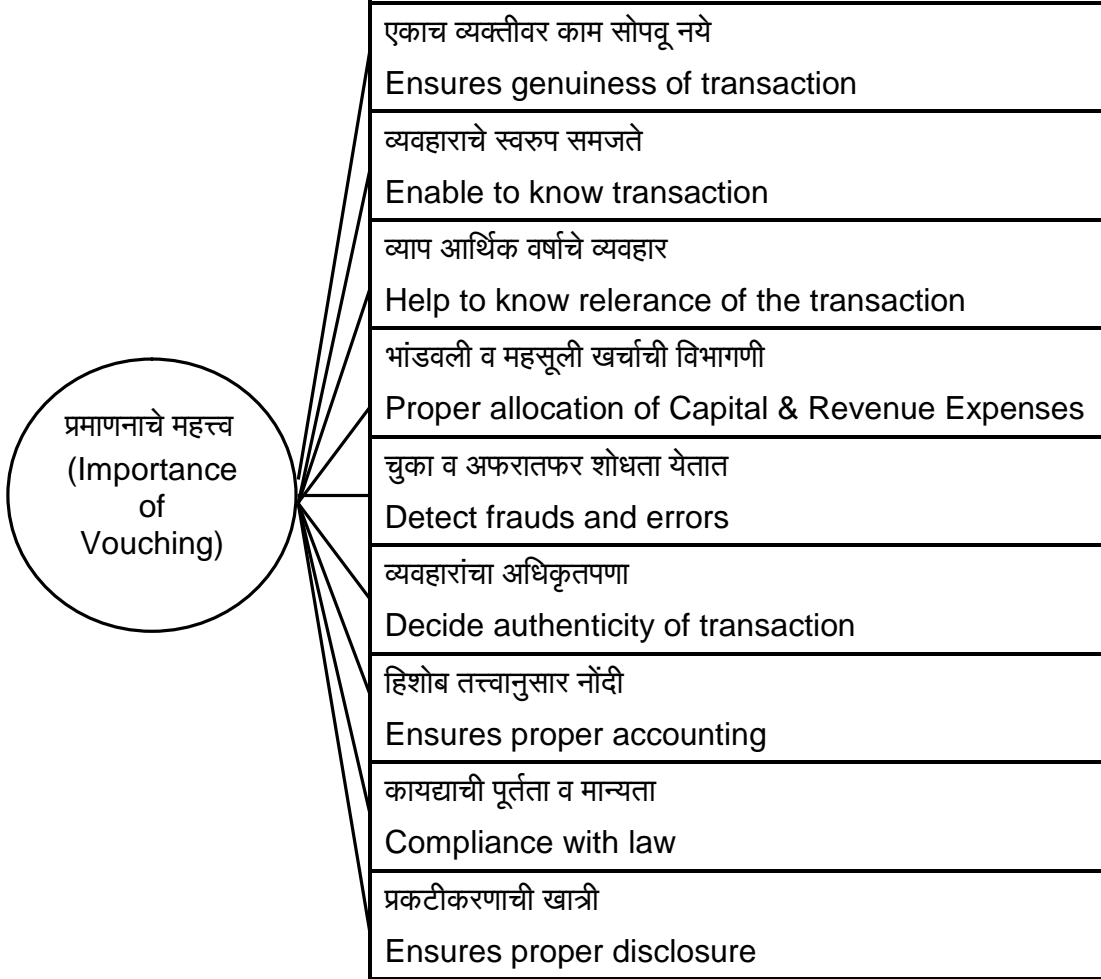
प्रमाणनाचे महत्त्व (Importance of Vouching)

एकाच व्यक्तीवर काम सोपवू नये
Ensures genuiness of transaction

व्यवहाराचे स्वरुप समजते
Enable to know transaction

व्याप आर्थिक वर्षाचे व्यवहार
Help to know relerance of the transaction

भांडवली व महसूली खर्चाची विभागणी
Proper allocation of Capital & Revenue Expenses

चुका व अफरातफर शोधता येतात
Detect frauds and errors

व्यवहारांचा अधिकृतपणा
Decide authenticity of transaction

हिशोब तत्त्वानुसार नोंदी
Ensures proper accounting

कायद्याची पूर्तता व मान्यता
Compliance with law

प्रकटीकरणाची खात्री
Ensures proper disclosure